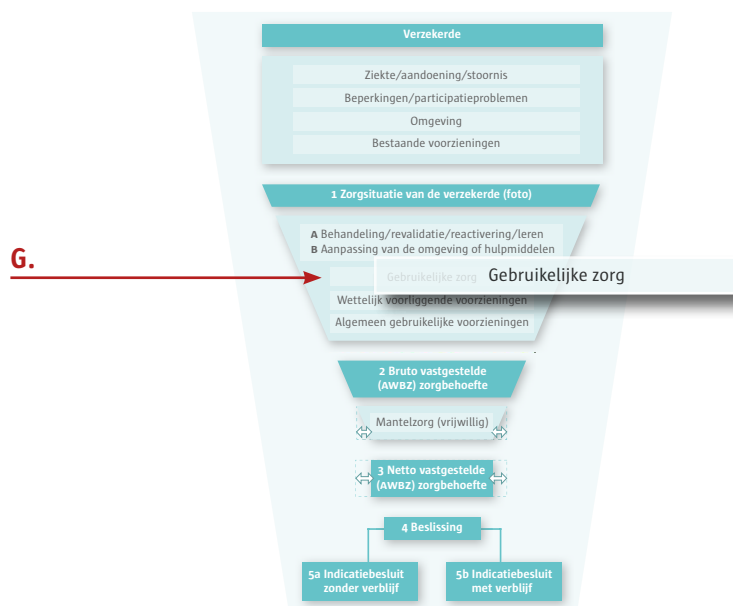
Verzekerde

Ziekte/aandoening/stoornis

Beperkingen/participatieproblemen

Omgeving

Bestaande voorzieningen

1 Zorgsituatie van de verzekerde (foto)

A Behandeling/revalidatie/reactivering/leren
B Aanpassing van de omgeving of hulpmiddelen

G.

Gebruikelijke zorg

Gebruikelijke zorg

Wettelijk voorliggende voorzieningen

Algemeen gebruikelijke voorzieningen

2 Bruto vastgestelde (AWBZ) zorgbehoefte

Mantelzorg (vrijwillig)

3 Netto vastgestelde (AWBZ) zorgbehoefte

4 Beslissing

5a Indicatiebesluit zonder verblijf

5b Indicatiebesluit met verblijf